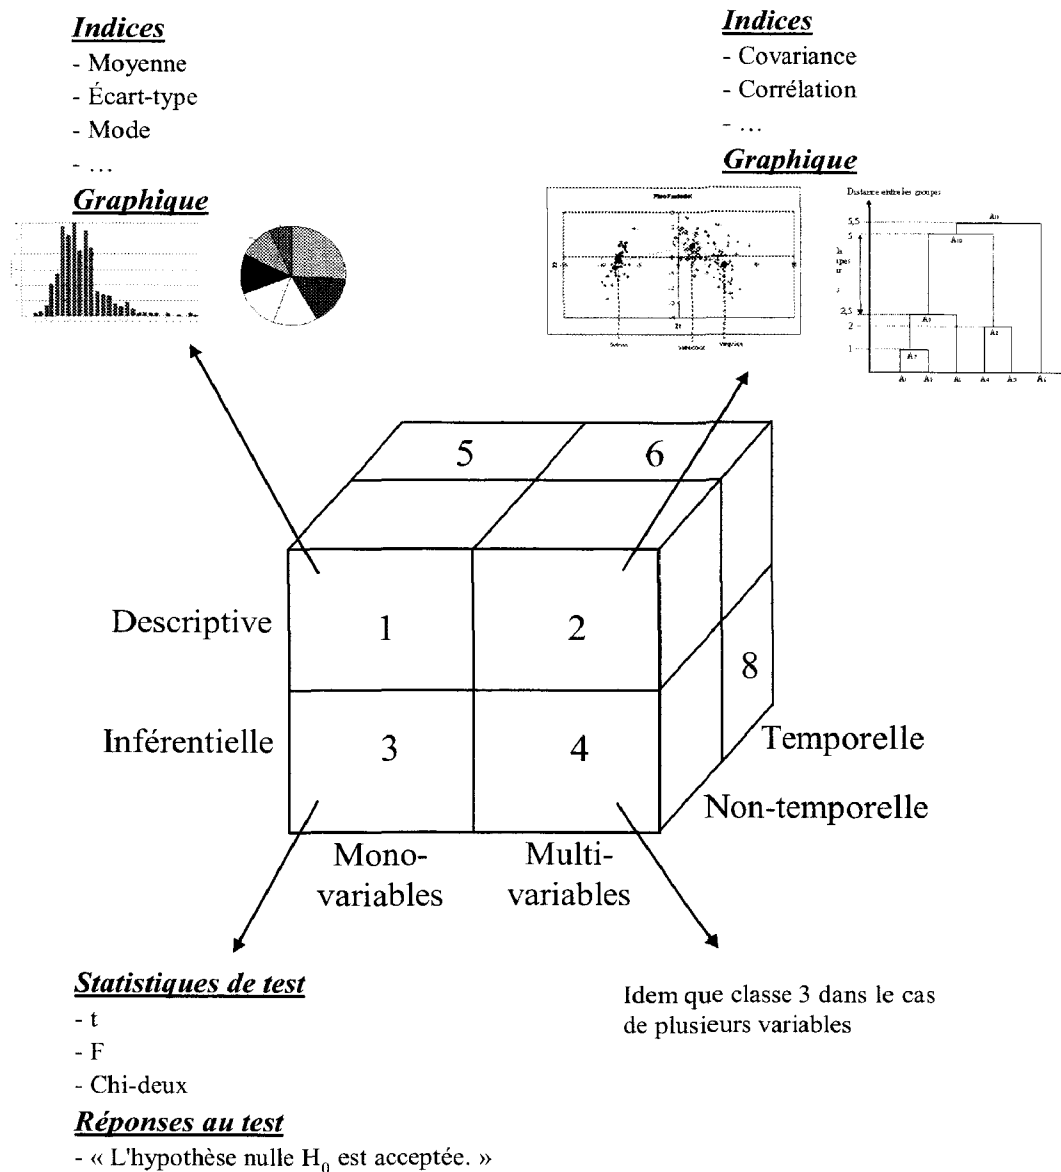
***Indices***
- Moyenne
- Écart-type
- Mode
- …

***Graphique***

***Indices***
- Covariance
- Corrélation
- …

***Graphique***

Distance entre les groupes

5,5

5

2,5

2

1

$A_1$ $A_2$ $A_3$ $A_4$ $A_5$ $A_6$

5 6

Descriptive 1 2 8

Inférentielle 3 4 Temporelle

Non-temporelle

Mono-variables Multi-variables

***Statistiques de test***
- t
- F
- Chi-deux

***Réponses au test***
- « L'hypothèse nulle $H_0$ est acceptée. »

Idem que classe 3 dans le cas de plusieurs variables